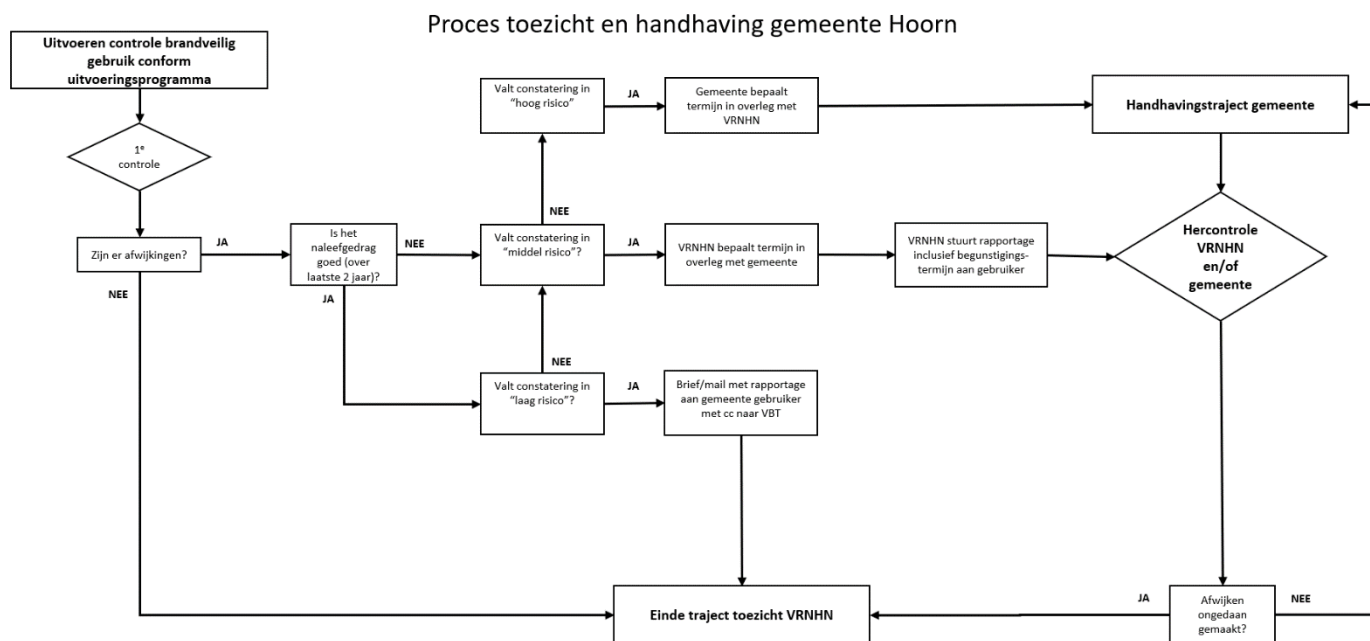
Proces toezicht en handhaving gemeente Hoorn

Uitvoeren controle brandveilig gebruik conform uitvoeringsprogramma

1e controle

Zijn er afwijkingen?

JA

NEE

Is het naleefgedrag goed (over laatste 2 jaar)?

NEE

JA

Valt constatering in "hoog risico"

JA

Gemeente bepaalt termijn in overleg met VRNHN

Handhavingstraject gemeente

NEE

Valt constatering in "middel risico"?

JA

VRNHN bepaalt termijn in overleg met gemeente

VRNHN stuurt rapportage inclusief begunstigingstermijn aan gebruiker

Hercontrole VRNHN en/of gemeente

NEE

Valt constatering in "laag risico"?

JA

Brief/mail met rapportage aan gemeente gebruiker met cc naar VBT

Einde traject toezicht VRNHN

JA

Afwijken ongedaan gemaakt?

NEE